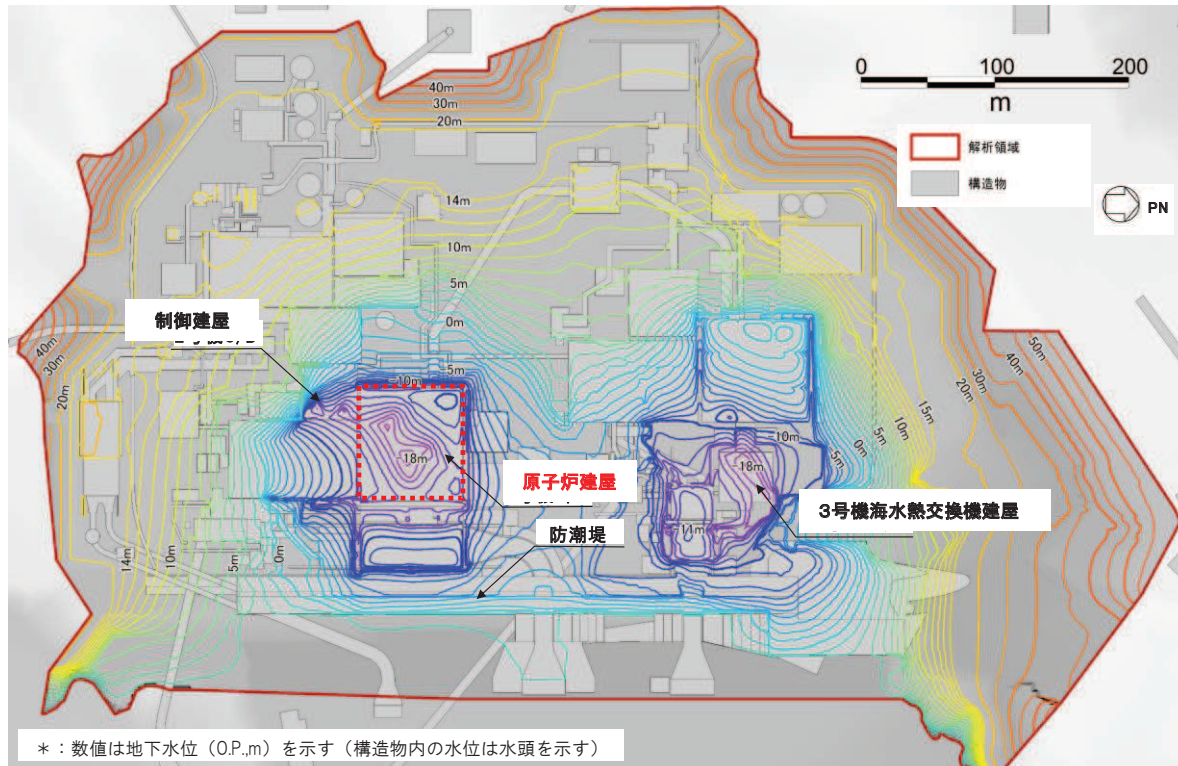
0 100 200
m

解析領域
構造物

PN

40m
30m
20m
14m
10m
5m
0m

制御建屋
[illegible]

10m
18m
原子炉建屋
防潮堤

10m
18m
11m
3号機海水熱交換機建屋

40m
30m
20m
14m
10m
5m
0m

50m
40m
30m
20m
15m
10m
5m
0m
5m

14m
10m
5m
0m

＊：数値は地下水位（O.P.,m）を示す（構造物内の水位は水頭を示す）